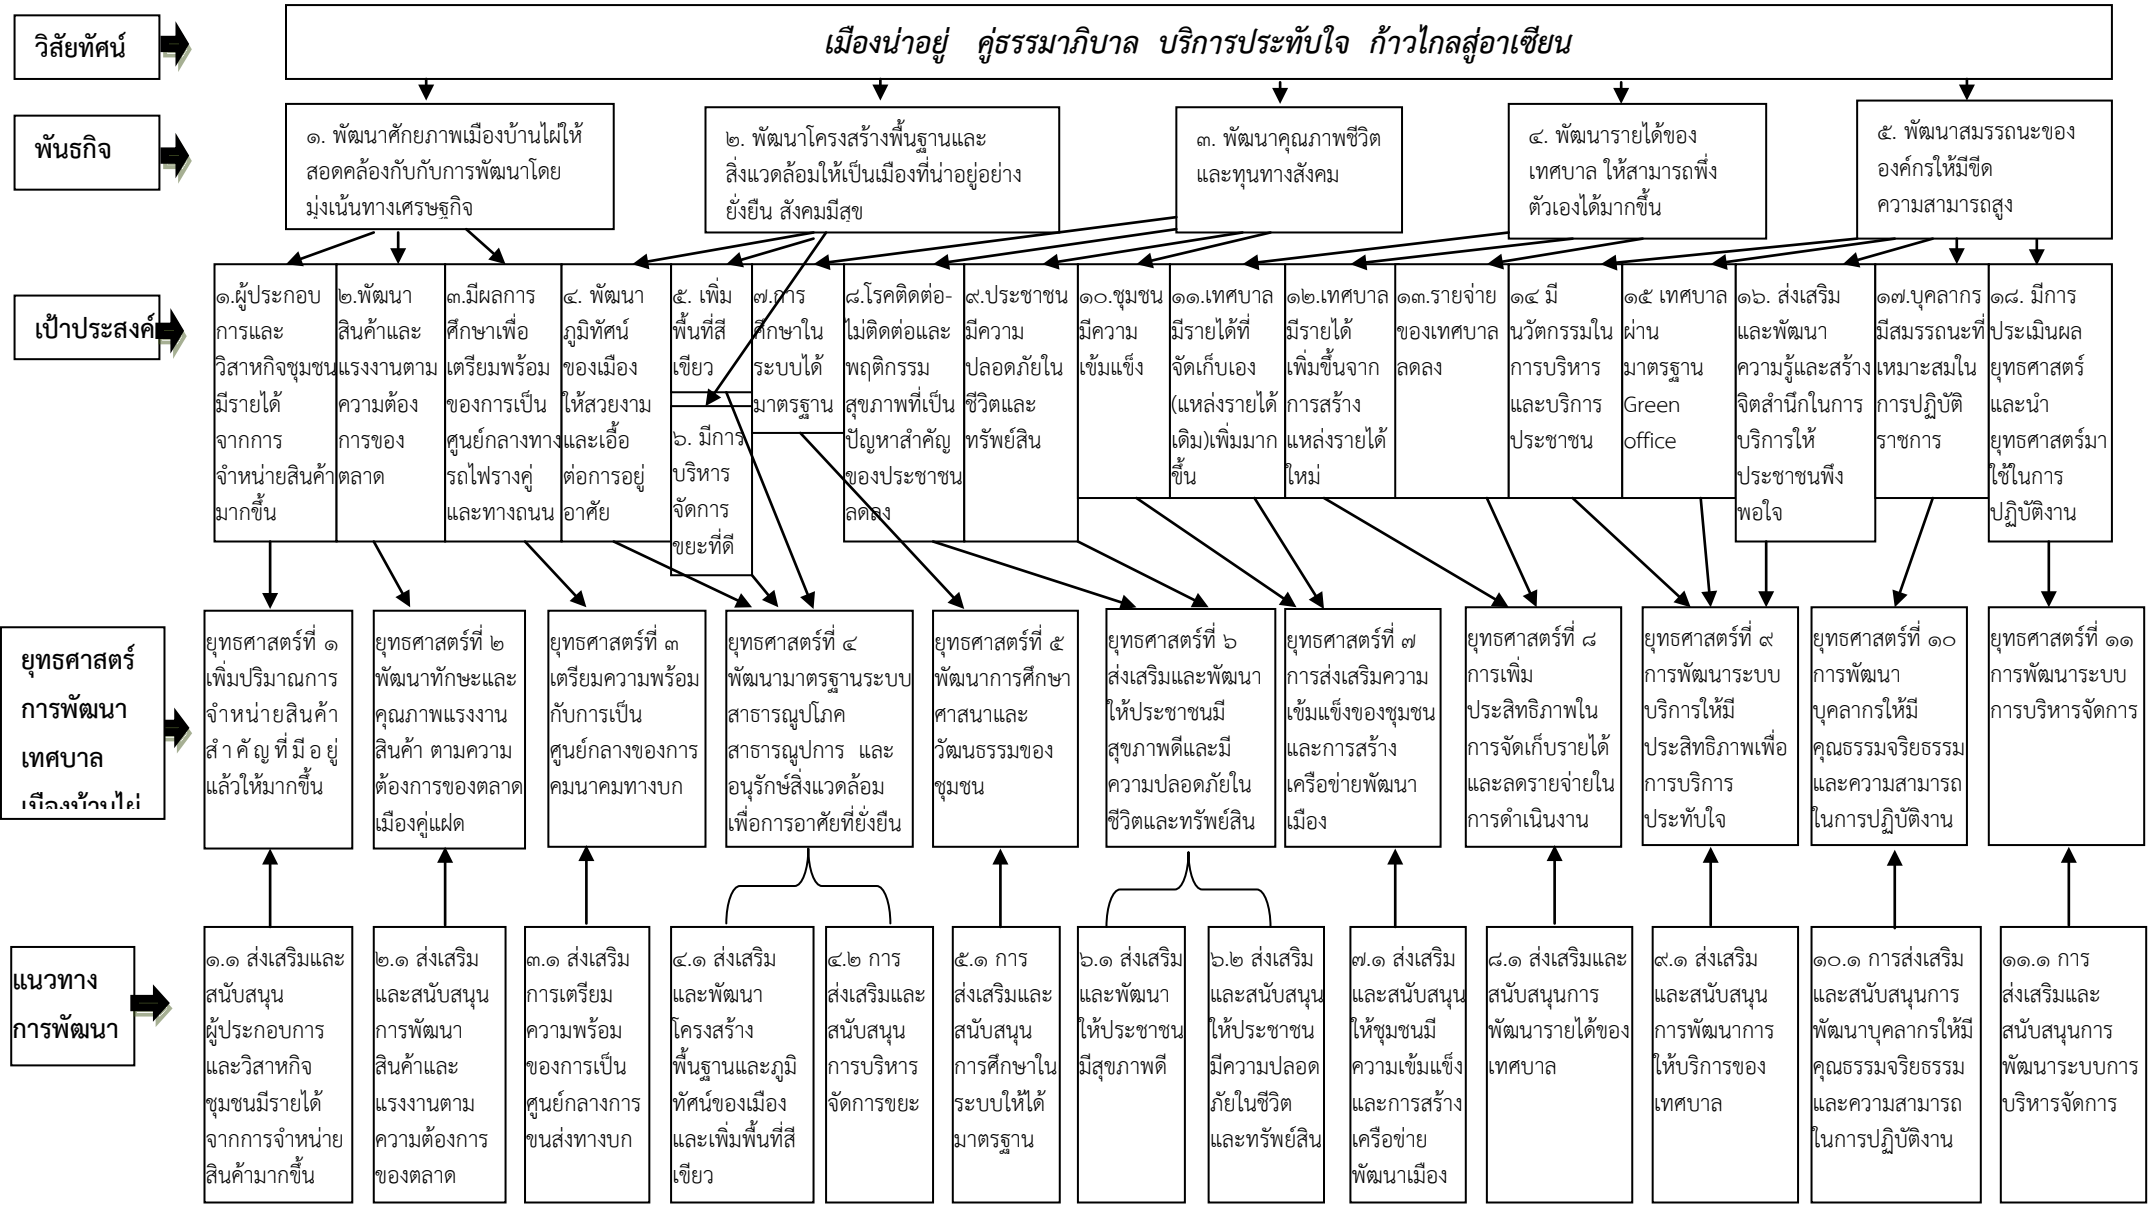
วิสัยทัศน์

เมืองน่าอยู่ คู่ธรรมาภิบาล บริการประทับใจ ก้าวไกลสู่อาเซียน

พันธกิจ

๑. พัฒนาศักยภาพเมืองบ้านไผ่ให้สอดคล้องกับกับการพัฒนาโดยมุ่งเน้นทางเศรษฐกิจ

๒. พัฒนาโครงสร้างพื้นฐานและสิ่งแวดล้อมให้เป็นเมืองที่น่าอยู่อย่างยั่งยืน สังคมมีสุข

๓. พัฒนาคุณภาพชีวิตและทุนทางสังคม

๔. พัฒนารายได้ของเทศบาล ให้สามารถพึ่งตัวเองได้มากขึ้น

๕. พัฒนาสมรรถนะขององค์กรให้มีขีดความสามารถสูง

เป้าประสงค์

๑.ผู้ประกอบการและวิสาหกิจชุมชนมีรายได้จากการจำหน่ายสินค้ามากขึ้น

๒.พัฒนาสินค้าและแรงงานตามความต้องการของตลาด

๓.มีผลการศึกษาเพื่อเตรียมพร้อมของการเป็นศูนย์กลางทางรถไฟรางคู่และทางถนน

๔. พัฒนาภูมิทัศน์ของเมืองให้สวยงามและเอื้อต่อการอยู่อาศัย

๕. เพิ่มพื้นที่สีเขียว

๖. มีการบริหารจัดการขยะที่ดี

๗.การศึกษาในระบบได้มาตรฐาน

๘.โรคติดต่อ-ไม่ติดต่อและพฤติกรรมสุขภาพที่เป็นปัญหาสำคัญของประชาชนลดลง

๙.ประชาชนมีความปลอดภัยในชีวิตและทรัพย์สิน

๑๐.ชุมชนมีความเข้มแข็ง

๑๑.เทศบาลมีรายได้ที่จัดเก็บเอง(แหล่งรายได้เดิม)เพิ่มมากขึ้น

๑๒.เทศบาลมีรายได้เพิ่มขึ้นจากการสร้างแหล่งรายได้ใหม่

๑๓.รายจ่ายของเทศบาลลดลง

๑๔ มีนวัตกรรมในการบริหารและบริการประชาชน

๑๕ เทศบาลผ่านมาตรฐาน Green office

๑๖. ส่งเสริมและพัฒนาความรู้และสร้างจิตสำนึกในการบริการให้ประชาชนพึงพอใจ

๑๗.บุคลากรมีสมรรถนะที่เหมาะสมในการปฏิบัติราชการ

๑๘. มีการประเมินผลยุทธศาสตร์และนำยุทธศาสตร์มาใช้ในการปฏิบัติงาน

ยุทธศาสตร์การพัฒนาเทศบาลเมืองบ้านไผ่

ยุทธศาสตร์ที่ ๑ เพิ่มปริมาณการจำหน่ายสินค้าสำคัญที่มีอยู่แล้วให้มากขึ้น

ยุทธศาสตร์ที่ ๒ พัฒนาทักษะและคุณภาพแรงงานสินค้า ตามความต้องการของตลาดเมืองคู่แฝด

ยุทธศาสตร์ที่ ๓ เตรียมความพร้อมกับการเป็นศูนย์กลางของการคมนาคมทางบก

ยุทธศาสตร์ที่ ๔ พัฒนามาตรฐานระบบสาธารณูปโภค สาธารณูปการ และอนุรักษ์สิ่งแวดล้อมเพื่อการอาศัยที่ยั่งยืน

ยุทธศาสตร์ที่ ๕ พัฒนาการศึกษาศาสนาและวัฒนธรรมของชุมชน

ยุทธศาสตร์ที่ ๖ ส่งเสริมและพัฒนาให้ประชาชนมีสุขภาพดีและมีความปลอดภัยในชีวิตและทรัพย์สิน

ยุทธศาสตร์ที่ ๗ การส่งเสริมความเข้มแข็งของชุมชนและการสร้างเครือข่ายพัฒนาเมือง

ยุทธศาสตร์ที่ ๘ การเพิ่มประสิทธิภาพในการจัดเก็บรายได้และลดรายจ่ายในการดำเนินงาน

ยุทธศาสตร์ที่ ๙ การพัฒนาระบบบริการให้มีประสิทธิภาพเพื่อการบริการประทับใจ

ยุทธศาสตร์ที่ ๑๐ การพัฒนาบุคลากรให้มีคุณธรรมจริยธรรมและความสามารถในการปฏิบัติงาน

ยุทธศาสตร์ที่ ๑๑ การพัฒนาระบบการบริหารจัดการ

แนวทางการพัฒนา

๑.๑ ส่งเสริมและสนับสนุนผู้ประกอบการและวิสาหกิจชุมชนมีรายได้จากการจำหน่ายสินค้ามากขึ้น

๒.๑ ส่งเสริมและสนับสนุนการพัฒนาสินค้าและแรงงานตามความต้องการของตลาด

๓.๑ ส่งเสริมการเตรียมความพร้อมของการเป็นศูนย์กลางการขนส่งทางบก

๔.๑ ส่งเสริมและพัฒนาโครงสร้างพื้นฐานและภูมิทัศน์ของเมืองและเพิ่มพื้นที่สีเขียว

๔.๒ การส่งเสริมและสนับสนุนการบริหารจัดการขยะ

๕.๑ การส่งเสริมและสนับสนุนการศึกษาในระบบให้ได้มาตรฐาน

๖.๑ ส่งเสริมและพัฒนาให้ประชาชนมีสุขภาพดี

๖.๒ ส่งเสริมและสนับสนุนให้ประชาชนมีความปลอดภัยในชีวิตและทรัพย์สิน

๗.๑ ส่งเสริมและสนับสนุนให้ชุมชนมีความเข้มแข็งและการสร้างเครือข่ายพัฒนาเมือง

๘.๑ ส่งเสริมและสนับสนุนการพัฒนารายได้ของเทศบาล

๙.๑ ส่งเสริมและสนับสนุนการพัฒนาการให้บริการของเทศบาล

๑๐.๑ การส่งเสริมและสนับสนุนการพัฒนาบุคลากรให้มีคุณธรรมจริยธรรมและความสามารถในการปฏิบัติงาน

๑๑.๑ การส่งเสริมและสนับสนุนการพัฒนาระบบการบริหารจัดการ